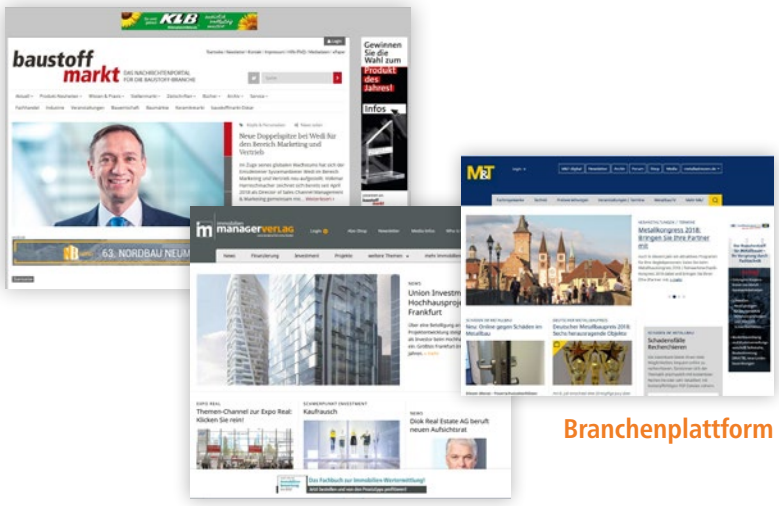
KLB

baustoff markt
DAS NACHRICHTENPORTAL FÜR DIE BAUSTOFF-BRANCHE

Gewinnen Sie die Wahl zum Produkt des Jahres!

Infos

Neue Doppelspitze bei Weil für den Bereich Marketing und Vertrieb

63. NORDBAU NEUM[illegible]

managerverlag

Union Investm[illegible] Hochhausproj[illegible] Frankfurt

Themen-Channel zur Expo Real: Klicken Sie rein!

Kaufrausch

Diok Real Estate AG beruft neuen Aufsichtsrat

M&T

Metallkongress 2018: Bringen Sie Ihre Partner mit

Neu: Online gegen Schäden im Metallbau

Deutscher Metallbaupreis 2018: Sechs herausragende Objekte

Schadensfälle Recherchieren

Branchenplattform